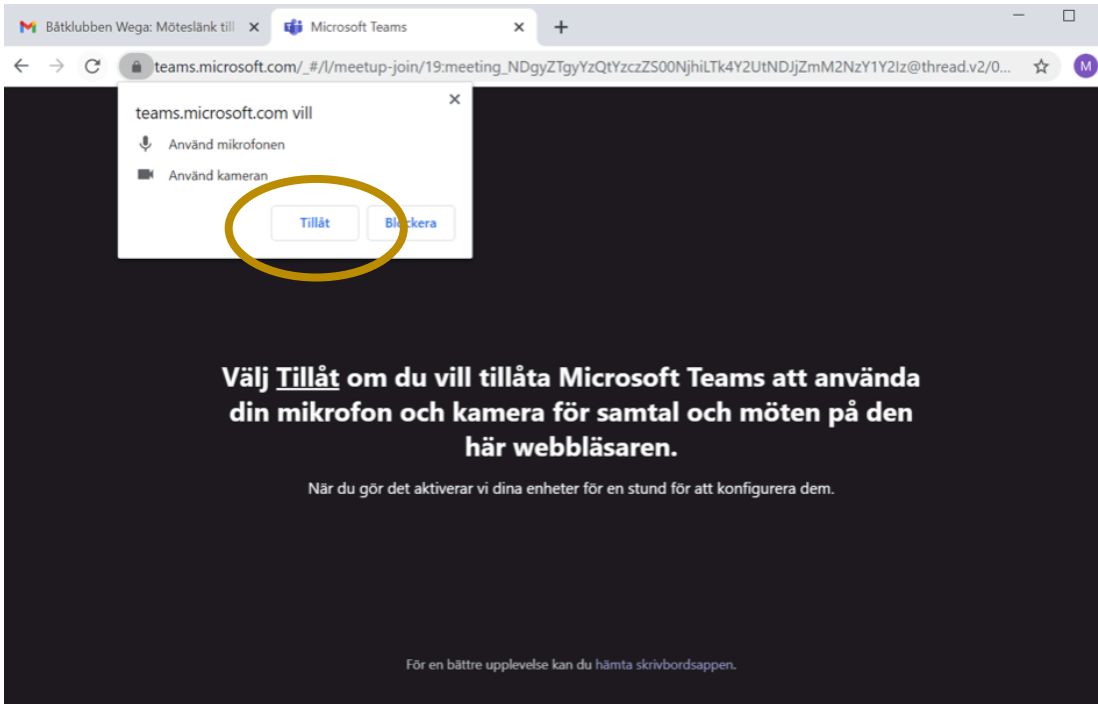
Båtklubben Wega: Möteslänk till ×
Microsoft Teams ×
+

teams.microsoft.com/_#/l/meetup-join/19:meeting_NDgyZTgyYzQtYzczZS00NjhiLTk4Y2UtNDJjZmM2NzY1Y2Iz@thread.v2/0...

M

teams.microsoft.com vill ×
Använd mikrofonen
Använd kameran
Tillåt
Blockera

Välj Tillåt om du vill tillåta Microsoft Teams att använda din mikrofon och kamera för samtal och möten på den här webbläsaren.

När du gör det aktiverar vi dina enheter för en stund för att konfigurera dem.

För en bättre upplevelse kan du hämta skrivbordsappen.